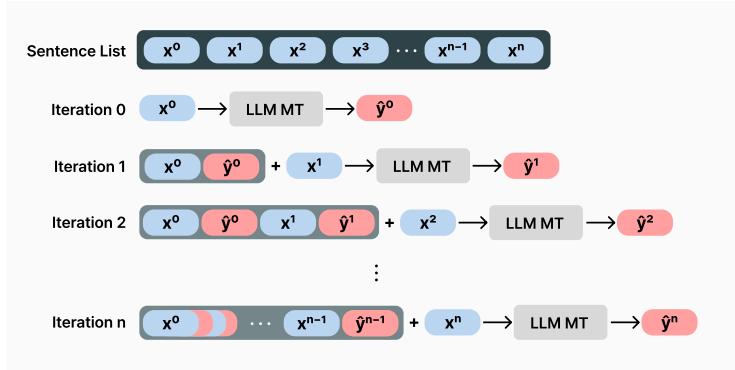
Sentence List $x^0$ $x^1$ $x^2$ $x^3$ $\cdots$ $x^{n-1}$ $x^n$

Iteration 0 $x^0$ → LLM MT → $\hat{y}^0$

Iteration 1 $x^0$ $\hat{y}^0$ + $x^1$ → LLM MT → $\hat{y}^1$

Iteration 2 $x^0$ $\hat{y}^0$ $x^1$ $\hat{y}^1$ + $x^2$ → LLM MT → $\hat{y}^2$

$\vdots$

Iteration n $x^0$ $\cdots$ $x^{n-1}$ $\hat{y}^{n-1}$ + $x^n$ → LLM MT → $\hat{y}^n$